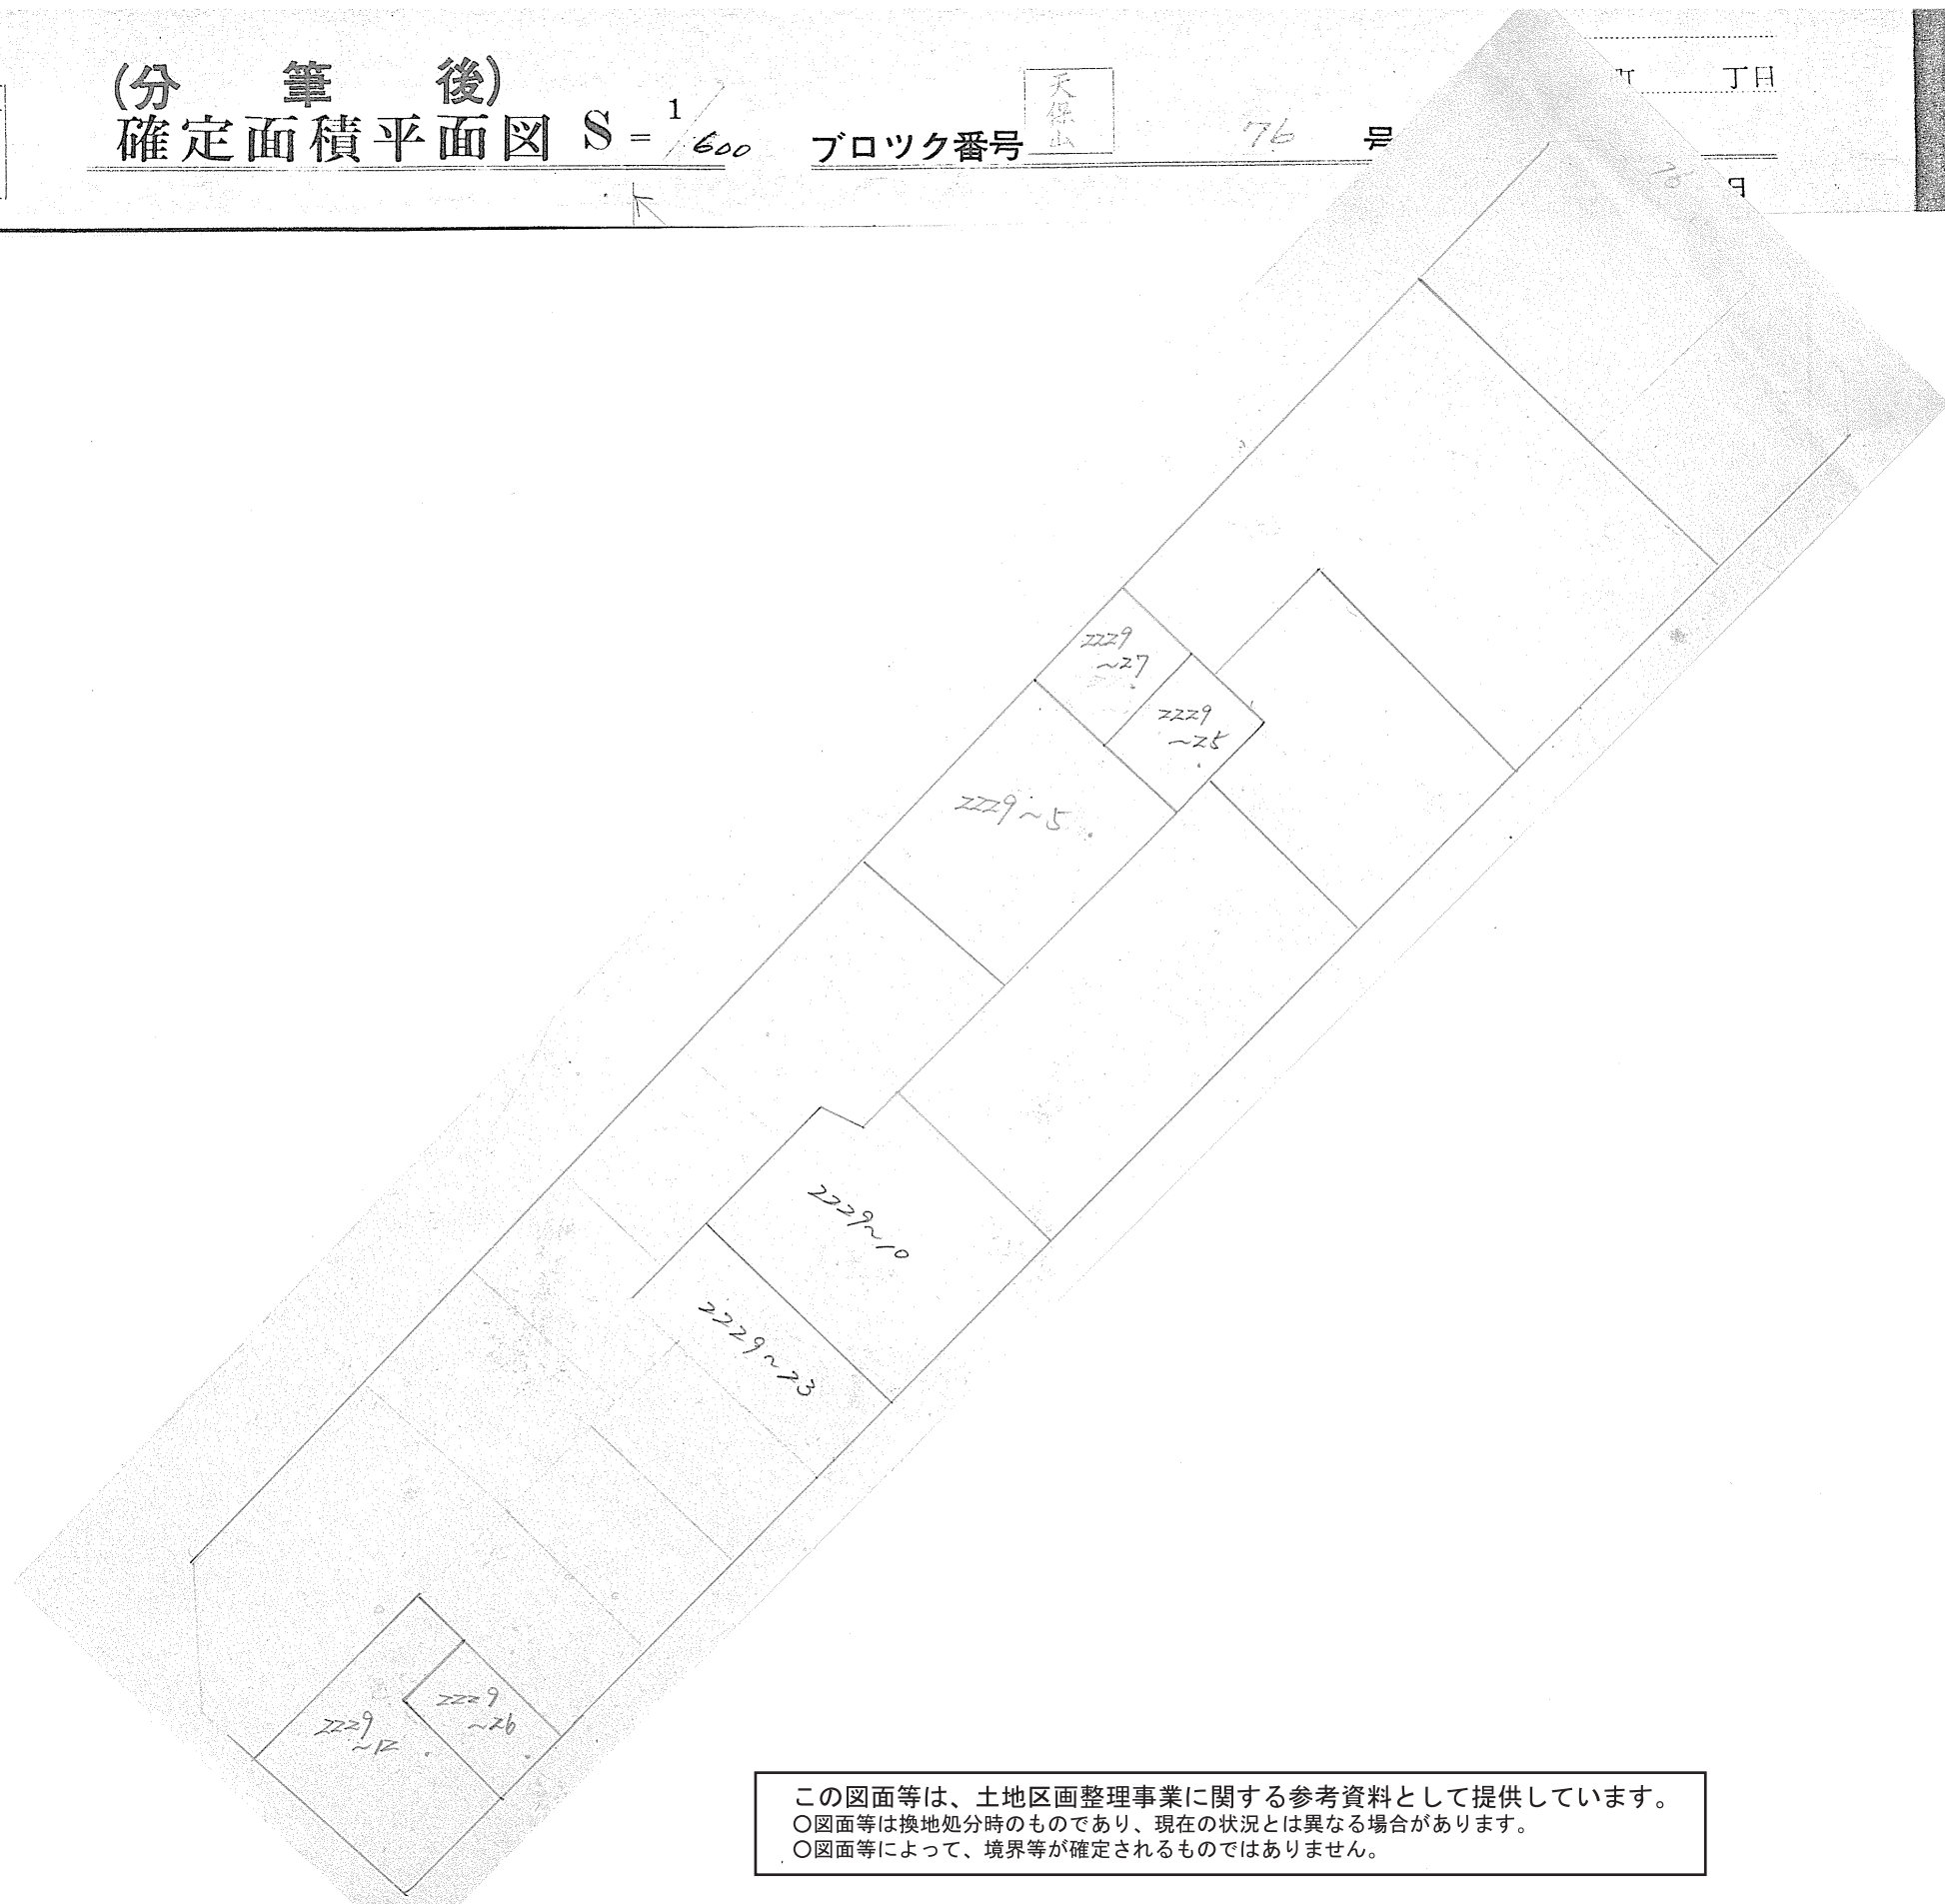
(分 筆 後)
確定面積平面図 S = $\frac{1}{600}$ ブロック番号 天保山 76 号

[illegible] 丁目

76 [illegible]

2229~27

2229~25

2229~5

2229~10

2229~23

2229~26

2229~12

この図面等は、土地区画整理事業に関する参考資料として提供しています。
○図面等は換地処分時のものであり、現在の状況とは異なる場合があります。
○図面等によって、境界等が確定されるものではありません。